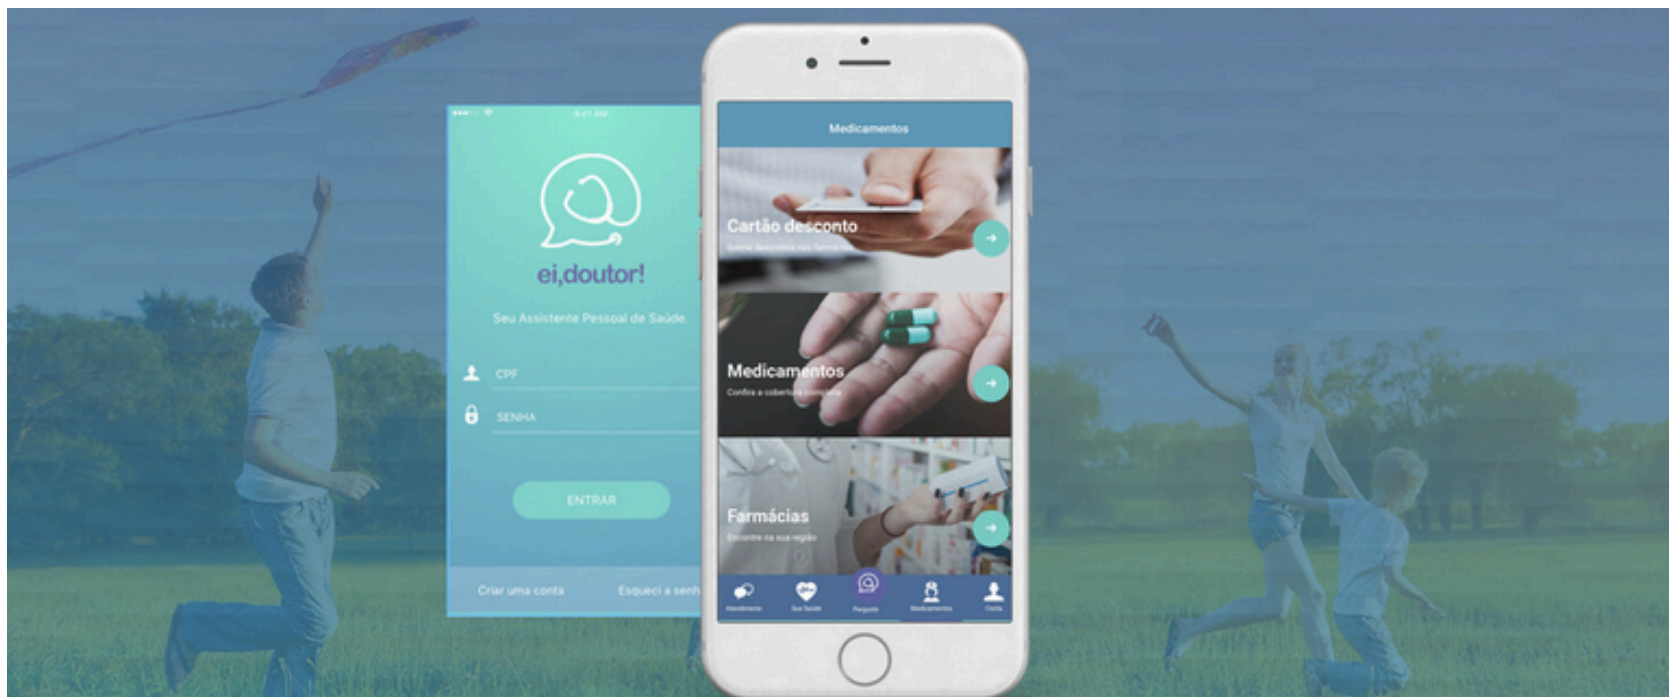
9:41 AM

ei,doutor!

Seu Assistente Pessoal de Saúde.

CPF

SENHA

ENTRAR

Criar uma conta

Esqueci a senh

Medicamentos

Cartão desconto

Ganhe descontos nas farmá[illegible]

Medicamentos

Confira a cobertura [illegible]

Farmácias

Encontre na sua região

Atendimento

Sua Saúde

Pergunte

Medicamentos

Conta